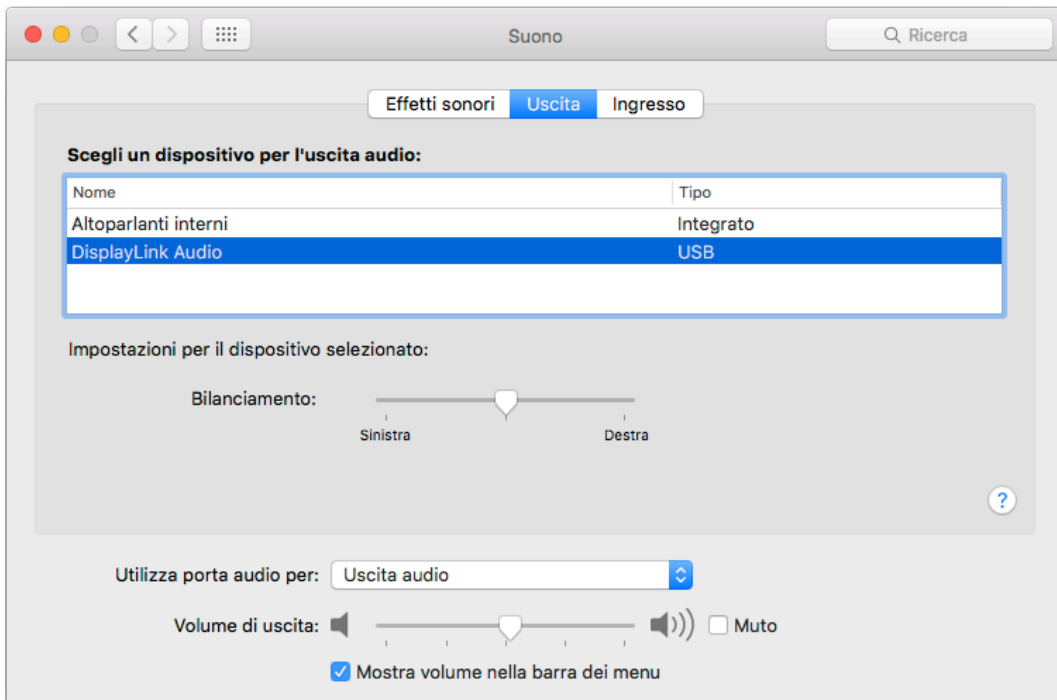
Suono

Ricerca

Effetti sonori Uscita Ingresso

Scegli un dispositivo per l'uscita audio:

| Nome | Tipo |
|---|---|
| Altoparlanti interni | Integrato |
| DisplayLink Audio | USB |

Impostazioni per il dispositivo selezionato:

Bilanciamento:

Sinistra Destra

?

Utilizza porta audio per: Uscita audio

Volume di uscita: Muto

Mostra volume nella barra dei menu